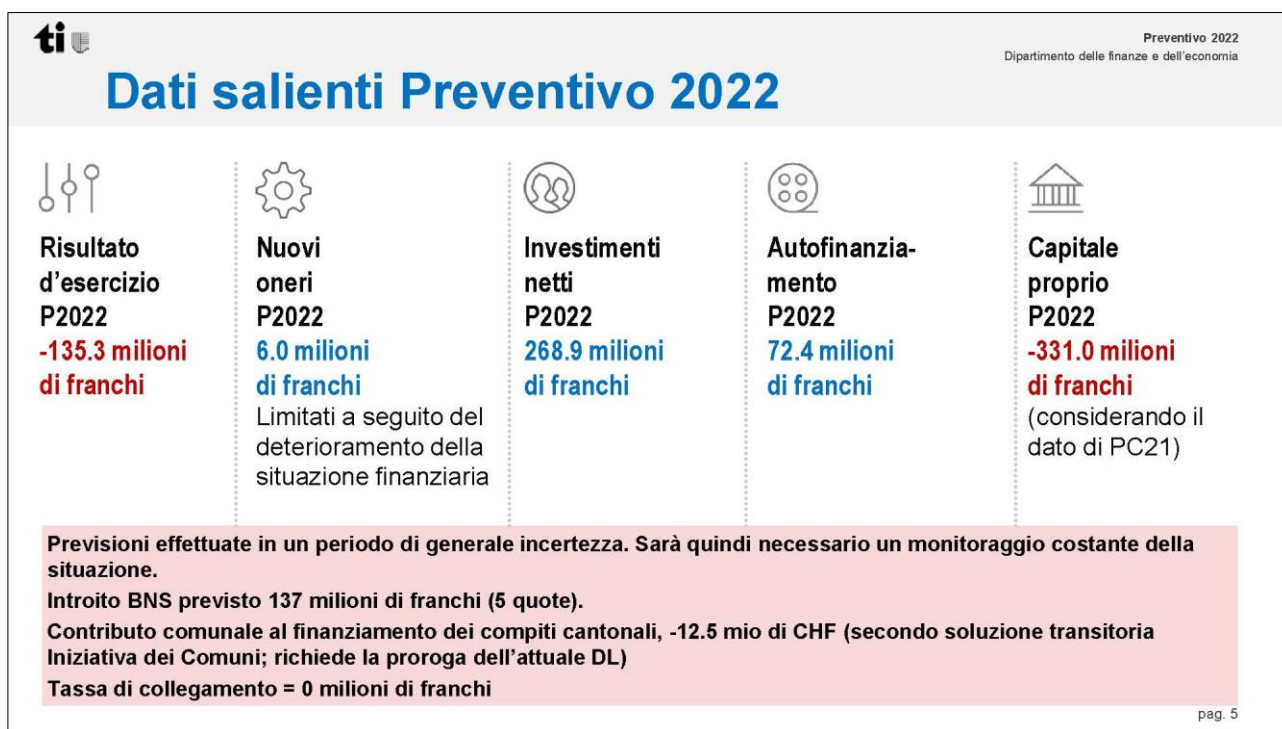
ti

Preventivo 2022
Dipartimento delle finanze e dell'economia

Dati salienti Preventivo 2022

Risultato d'esercizio P2022
-135.3 milioni di franchi

Nuovi oneri P2022
6.0 milioni di franchi
Limitati a seguito del deterioramento della situazione finanziaria

Investimenti netti P2022
268.9 milioni di franchi

Autofinanziamento P2022
72.4 milioni di franchi

Capitale proprio P2022
-331.0 milioni di franchi
(considerando il dato di PC21)

Previsioni effettuate in un periodo di generale incertezza. Sarà quindi necessario un monitoraggio costante della situazione.

Introito BNS previsto 137 milioni di franchi (5 quote).

Contributo comunale al finanziamento dei compiti cantonali, -12.5 mio di CHF (secondo soluzione transitoria Iniziativa dei Comuni; richiede la proroga dell'attuale DL)

Tassa di collegamento = 0 milioni di franchi

pag. 5